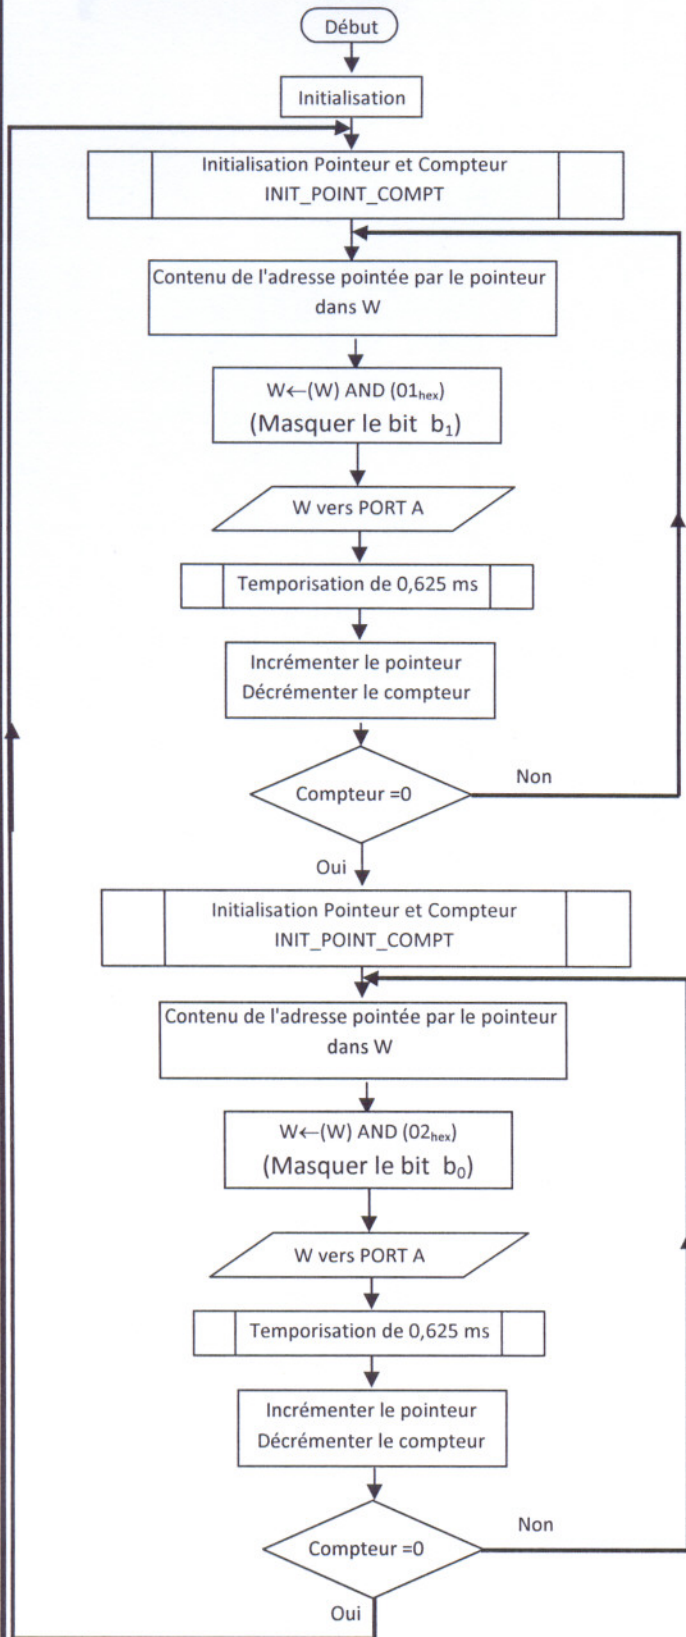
Début

Initialisation

Initialisation Pointeur et Compteur
INIT_POINT_COMPT

Contenu de l'adresse pointée par le pointeur dans W

W←(W) AND ($01_{hex}$)
(Masquer le bit $b_1$)

W vers PORT A

Temporisation de 0,625 ms

Incrémenter le pointeur
Décrémenter le compteur

Compteur =0

Non

Oui

Initialisation Pointeur et Compteur
INIT_POINT_COMPT

Contenu de l'adresse pointée par le pointeur dans W

W←(W) AND ($02_{hex}$)
(Masquer le bit $b_0$)

W vers PORT A

Temporisation de 0,625 ms

Incrémenter le pointeur
Décrémenter le compteur

Compteur =0

Non

Oui